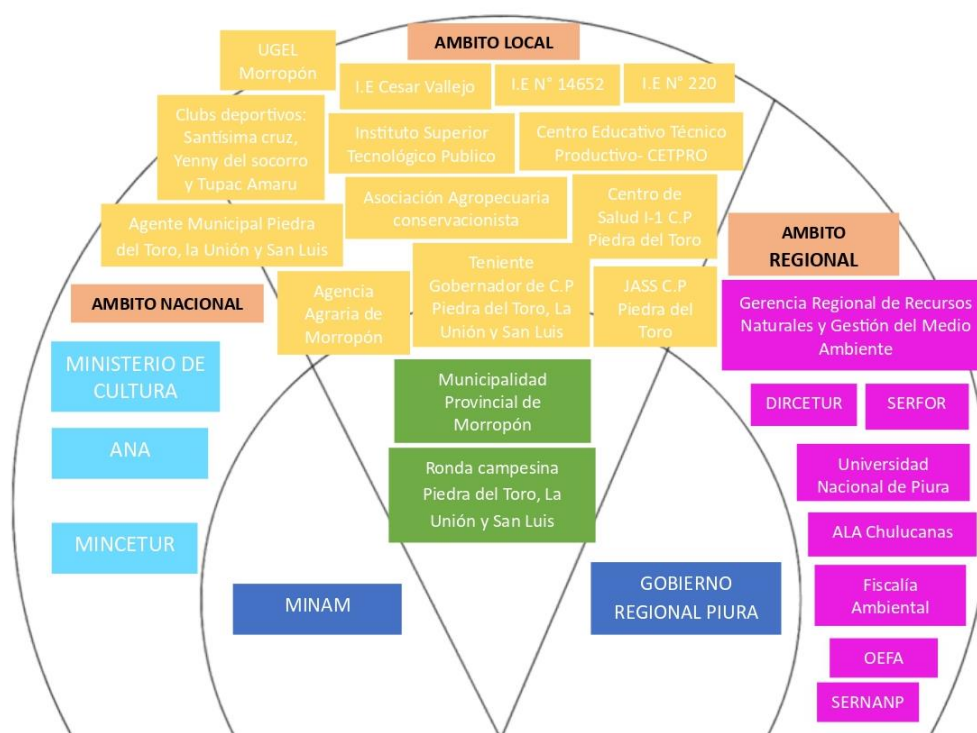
AMBITO LOCAL

UGEL Morropón

I.E Cesar Vallejo

I.E N° 14652

I.E N° 220

Clubs deportivos: Santísima cruz, Yenny del socorro y Tupac Amaru

Instituto Superior Tecnológico Publico

Centro Educativo Técnico Productivo- CETPRO

Asociación Agropecuaria conservacionista

Centro de Salud I-1 C.P Piedra del Toro

Agente Municipal Piedra del Toro, la Unión y San Luis

AMBITO REGIONAL

Teniente Gobernador de C.P Piedra del Toro, La Unión y San Luis

JASS C.P Piedra del Toro

AMBITO NACIONAL

Agencia Agraria de Morropón

Gerencia Regional de Recursos Naturales y Gestión del Medio Ambiente

MINISTERIO DE CULTURA

Municipalidad Provincial de Morropón

DIRCETUR

SERFOR

ANA

Ronda campesina Piedra del Toro, La Unión y San Luis

Universidad Nacional de Piura

ALA Chulucanas

MINCETUR

GOBIERNO REGIONAL PIURA

MINAM

Fiscalía Ambiental

OEFA

SERNANP